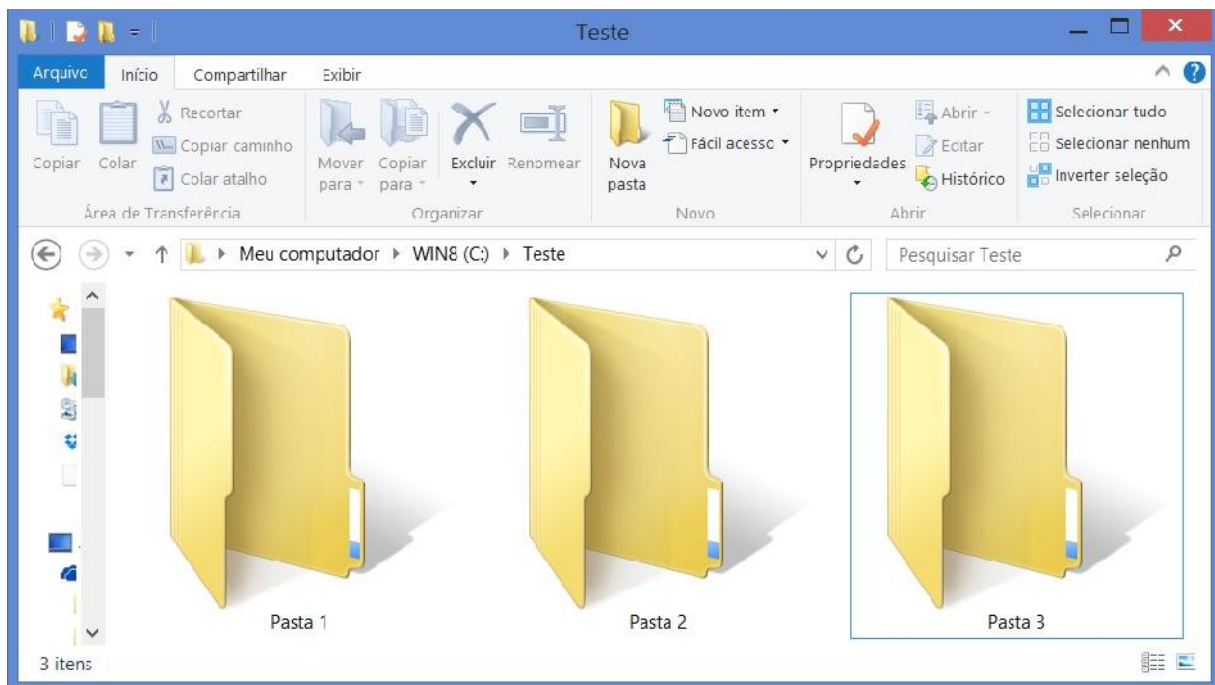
Teste

Arquivo Início Compartilhar Exibir

Copiar Colar Recortar Copiar caminho Colar atalho
Área de Transferência

Mover para Copiar para Excluir Renomear
Organizar

Nova pasta Novo item Fácil acesso
Novo

Propriedades Abrir Editar Histórico
Abrir

Selecionar tudo Selecionar nenhum Inverter seleção
Selecionar

Meu computador ▸ WIN8 (C:) ▸ Teste

Pesquisar Teste

Pasta 1

Pasta 2

Pasta 3

3 itens